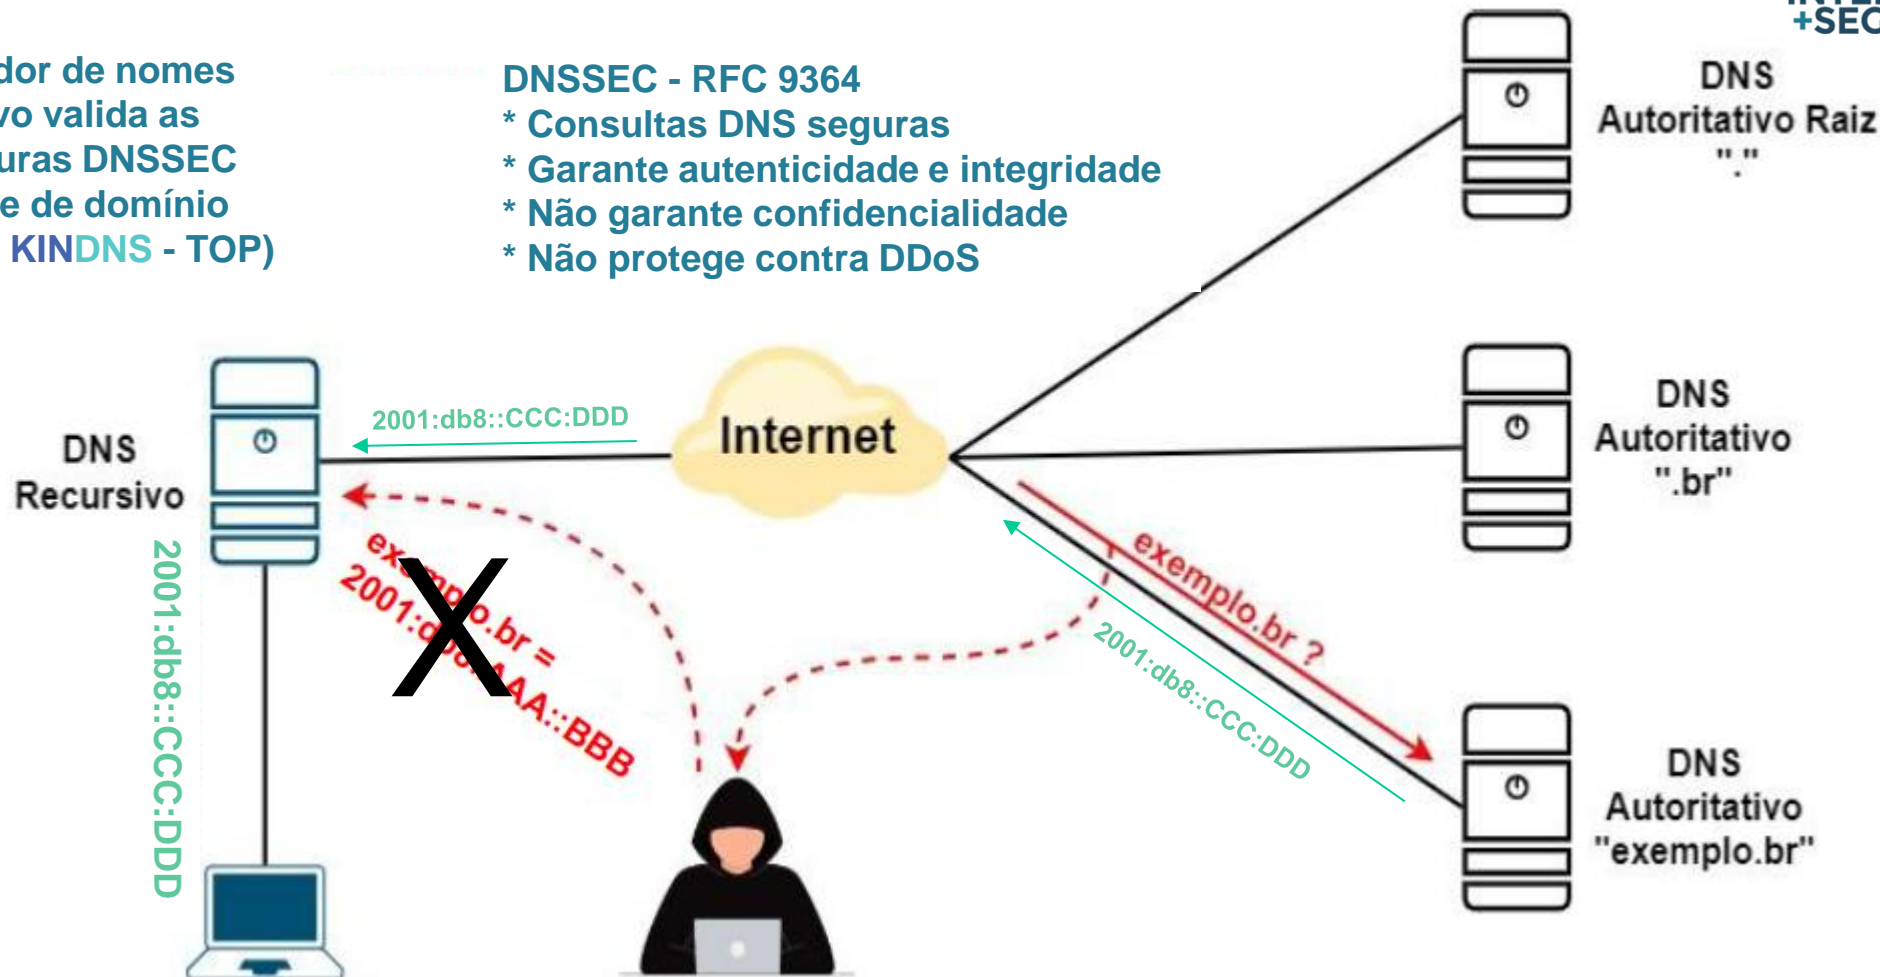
dor de nomes
vo valida as
uras DNSSEC
e de domínio
KINDNS - TOP)

DNSSEC - RFC 9364
* Consultas DNS seguras
* Garante autenticidade e integridade
* Não garante confidencialidade
* Não protege contra DDoS

+SEC

DNS
Autoritativo Raiz
"."

DNS
Autoritativo
".br"

DNS
Autoritativo
"exemplo.br"

DNS
Recursivo

2001:db8::CCC:DDD

Internet

exemplo.br ?

2001:db8::CCC:DDD

exemplo.br =
2001:db8::AAA::BBB

X

2001:db8::CCC:DDD